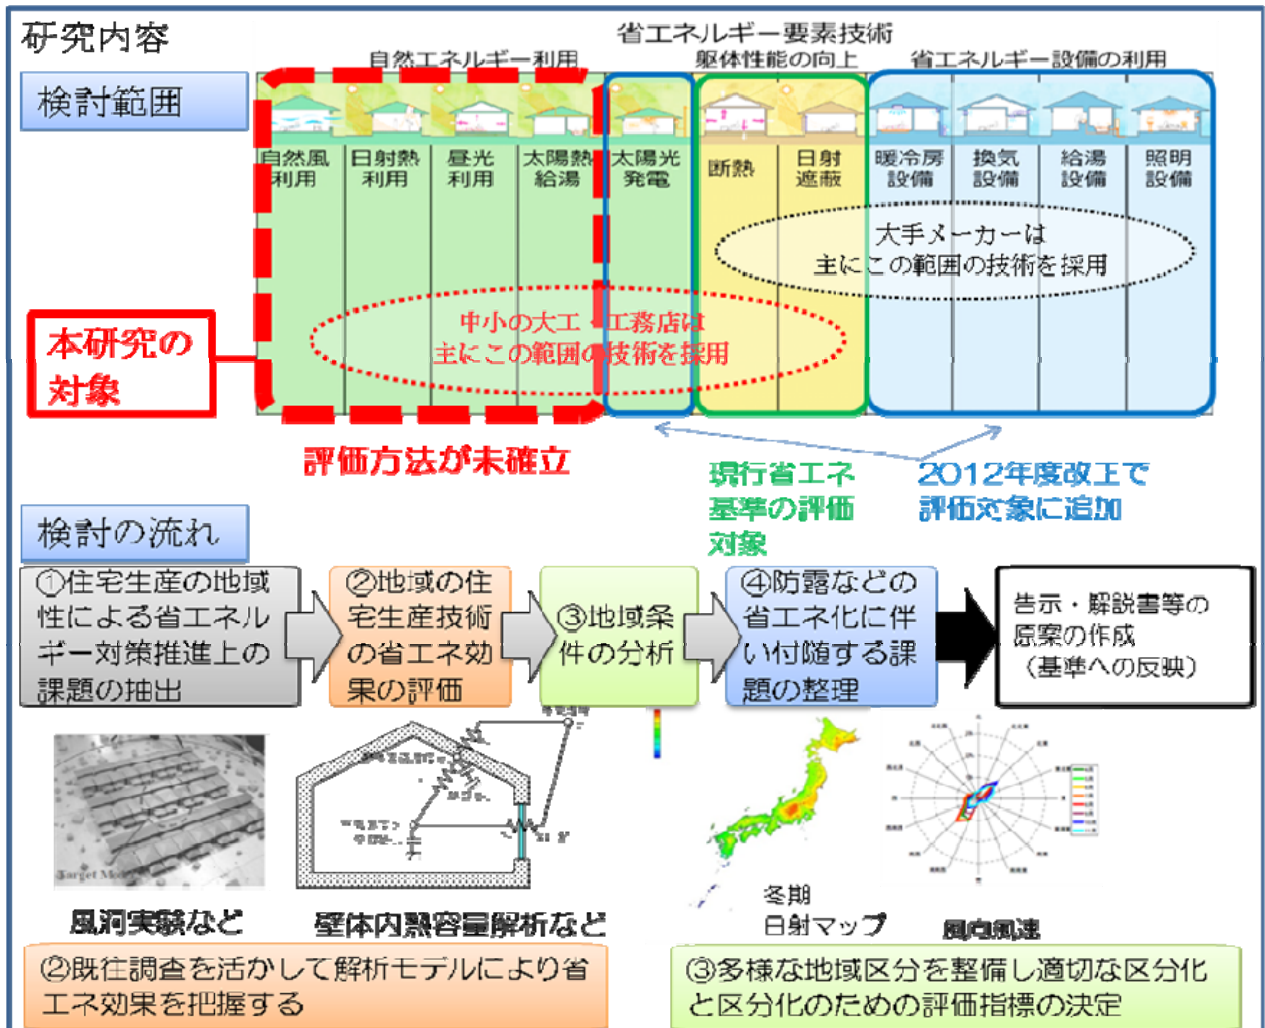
研究内容

省エネルギー要素技術

自然エネルギー利用

躯体性能の向上

省エネルギー設備の利用

検討範囲

自然風利用

日射熱利用

昼光利用

太陽熱給湯

太陽光発電

断熱

日射遮蔽

暖冷房設備

換気設備

給湯設備

照明設備

大手メーカーは主にこの範囲の技術を採用

中小の大工・工務店は主にこの範囲の技術を採用

本研究の対象

評価方法が未確立

現行省エネ基準の評価対象

2012年度改正で評価対象に追加

検討の流れ

①住宅生産の地域性による省エネルギー対策推進上の課題の抽出

②地域の住宅生産技術の省エネ効果の評価

③地域条件の分析

④防露などの省エネ化に伴い付随する課題の整理

告示・解説書等の原案の作成（基準への反映）

風洞実験など

壁体内熱容量解析など

冬期日射マップ

風向風速

②既往調査を活かして解析モデルにより省エネ効果を把握する

③多様な地域区分を整備し適切な区分化と区分化のための評価指標の決定